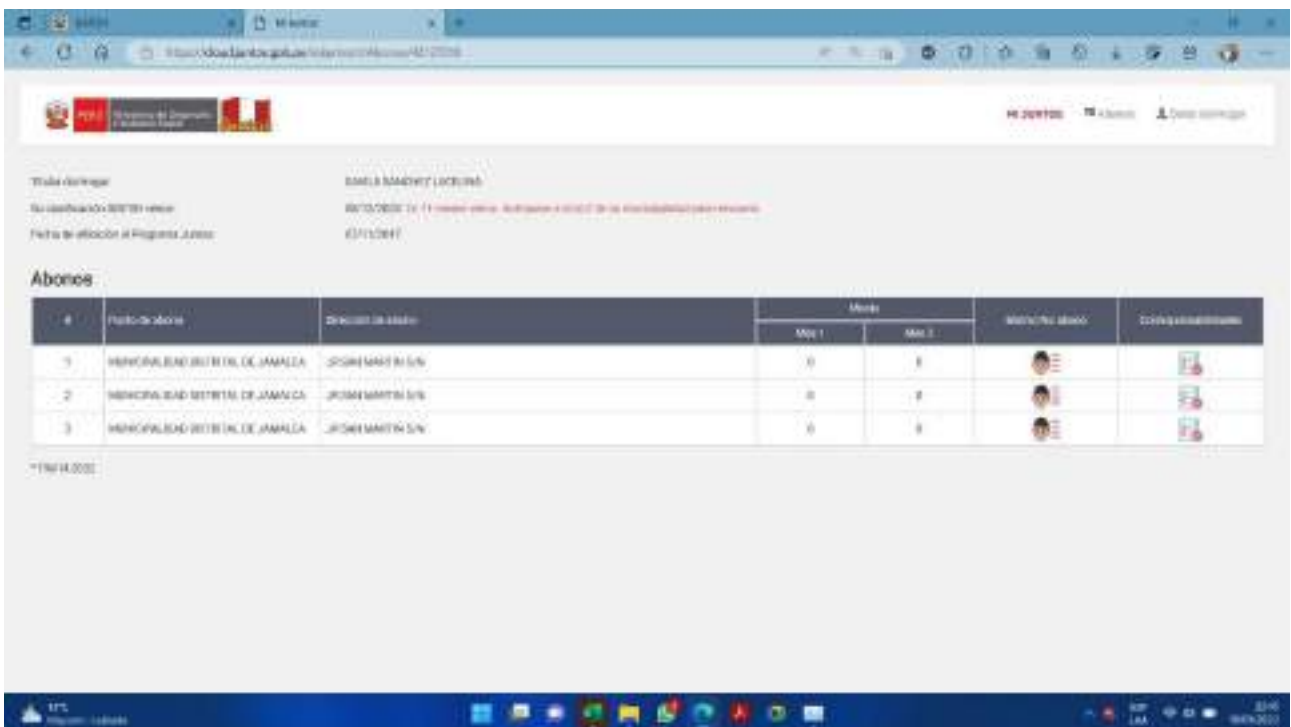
Mi Juntos

PERÚ Ministerio de Desarrollo e Inclusión Social

MI JUNTOS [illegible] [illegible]

Titular del hogar: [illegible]
Su clasificación SISFOH vence: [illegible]
Fecha de afiliación al Programa Juntos: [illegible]

Abonos

| # | Punto de abono | Dirección de abono | Monto Mes 1 | Monto Mes 2 | Mi ficha de abono | Corresponsabilidad |
|---|---|---|---|---|---|---|
| 1 | MUNICIPALIDAD DISTRITAL DE JAMALCA | JR SAN MARTIN S/N | 0 | 0 | | |
| 2 | MUNICIPALIDAD DISTRITAL DE JAMALCA | JR SAN MARTIN S/N | 0 | 0 | | |
| 3 | MUNICIPALIDAD DISTRITAL DE JAMALCA | JR SAN MARTIN S/N | 0 | 0 | | |

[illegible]